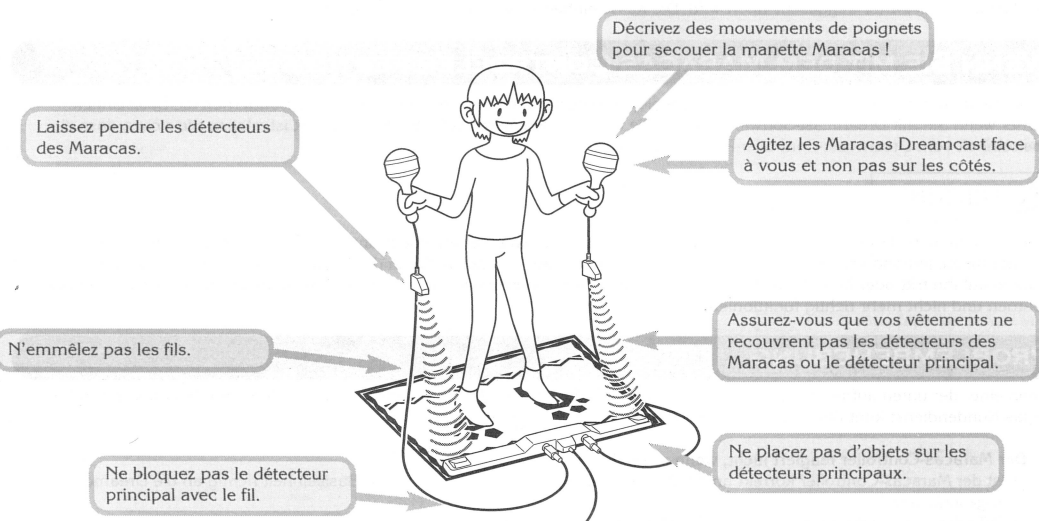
Décrivez des mouvements de poignets pour secouer la manette Maracas !

Laissez pendre les détecteurs des Maracas.

Agitez les Maracas Dreamcast face à vous et non pas sur les côtés.

Assurez-vous que vos vêtements ne recouvrent pas les détecteurs des Maracas ou le détecteur principal.

N'emmêlez pas les fils.

Ne placez pas d'objets sur les détecteurs principaux.

Ne bloquez pas le détecteur principal avec le fil.